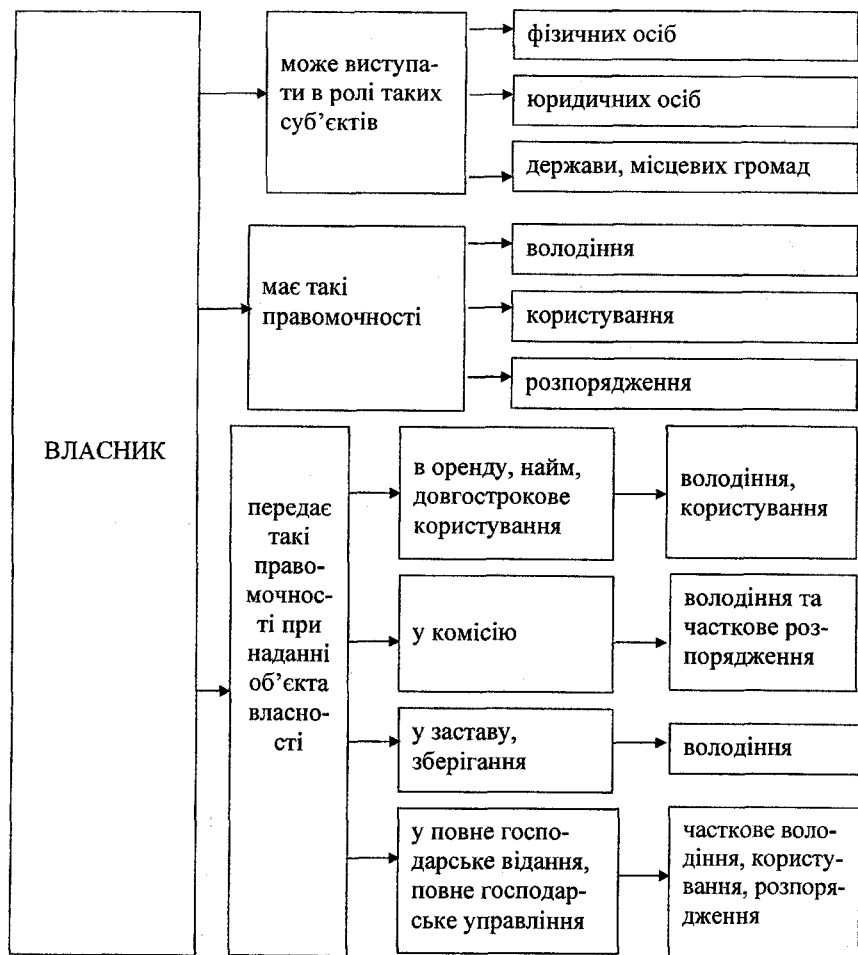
ВЛАСНИК

може виступати в ролі таких суб'єктів

фізичних осіб

юридичних осіб

держави, місцевих громад

має такі правомочності

володіння

користування

розпорядження

передає такі правомочності при наданні об'єкта власності

в оренду, найм, довгострокове користування

володіння, користування

у комісію

володіння та часткове розпорядження

у заставу, зберігання

володіння

у повне господарське відання, повне господарське управління

часткове володіння, користування, розпорядження